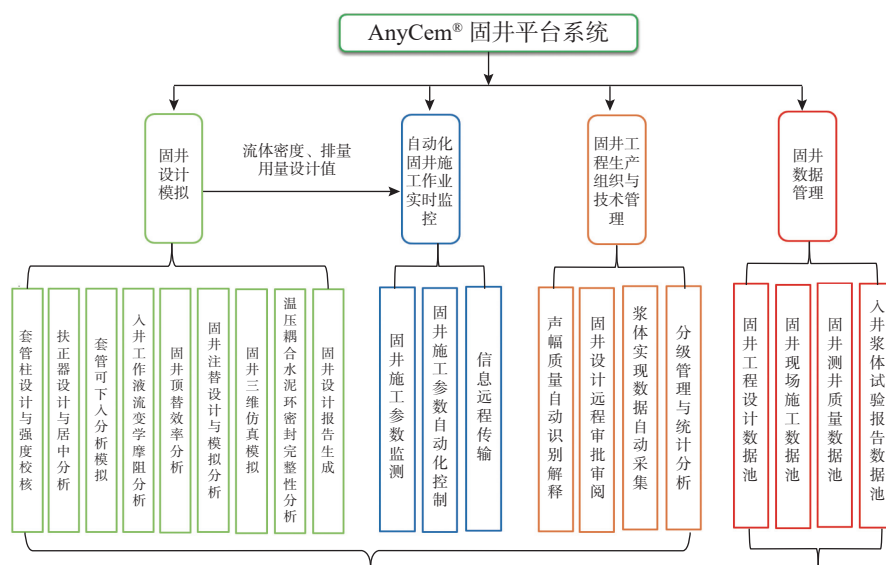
AnyCem® 固井平台系统

固井设计模拟

流体密度、排量用量设计值

自动化固井施工作业实时监控

固井工程生产组织与技术管理

固井数据管理

套管柱设计与强度校核

扶正器设计与居中分析

套管可下入分析模拟

入井工作液流变学摩阻分析

固井顶替效率分析

固井注替设计与模拟分析

固井三维仿真模拟

温压耦合水泥环密封完整性分析

固井设计报告生成

固井施工参数监测

固井施工参数自动化控制

信息远程传输

声幅质量自动识别解释

固井设计远程审批审阅

浆体实现数据自动采集

分级管理与统计分析

固井工程设计数据池

固井现场施工数据池

固井测井质量数据池

入井浆体试验报告数据池